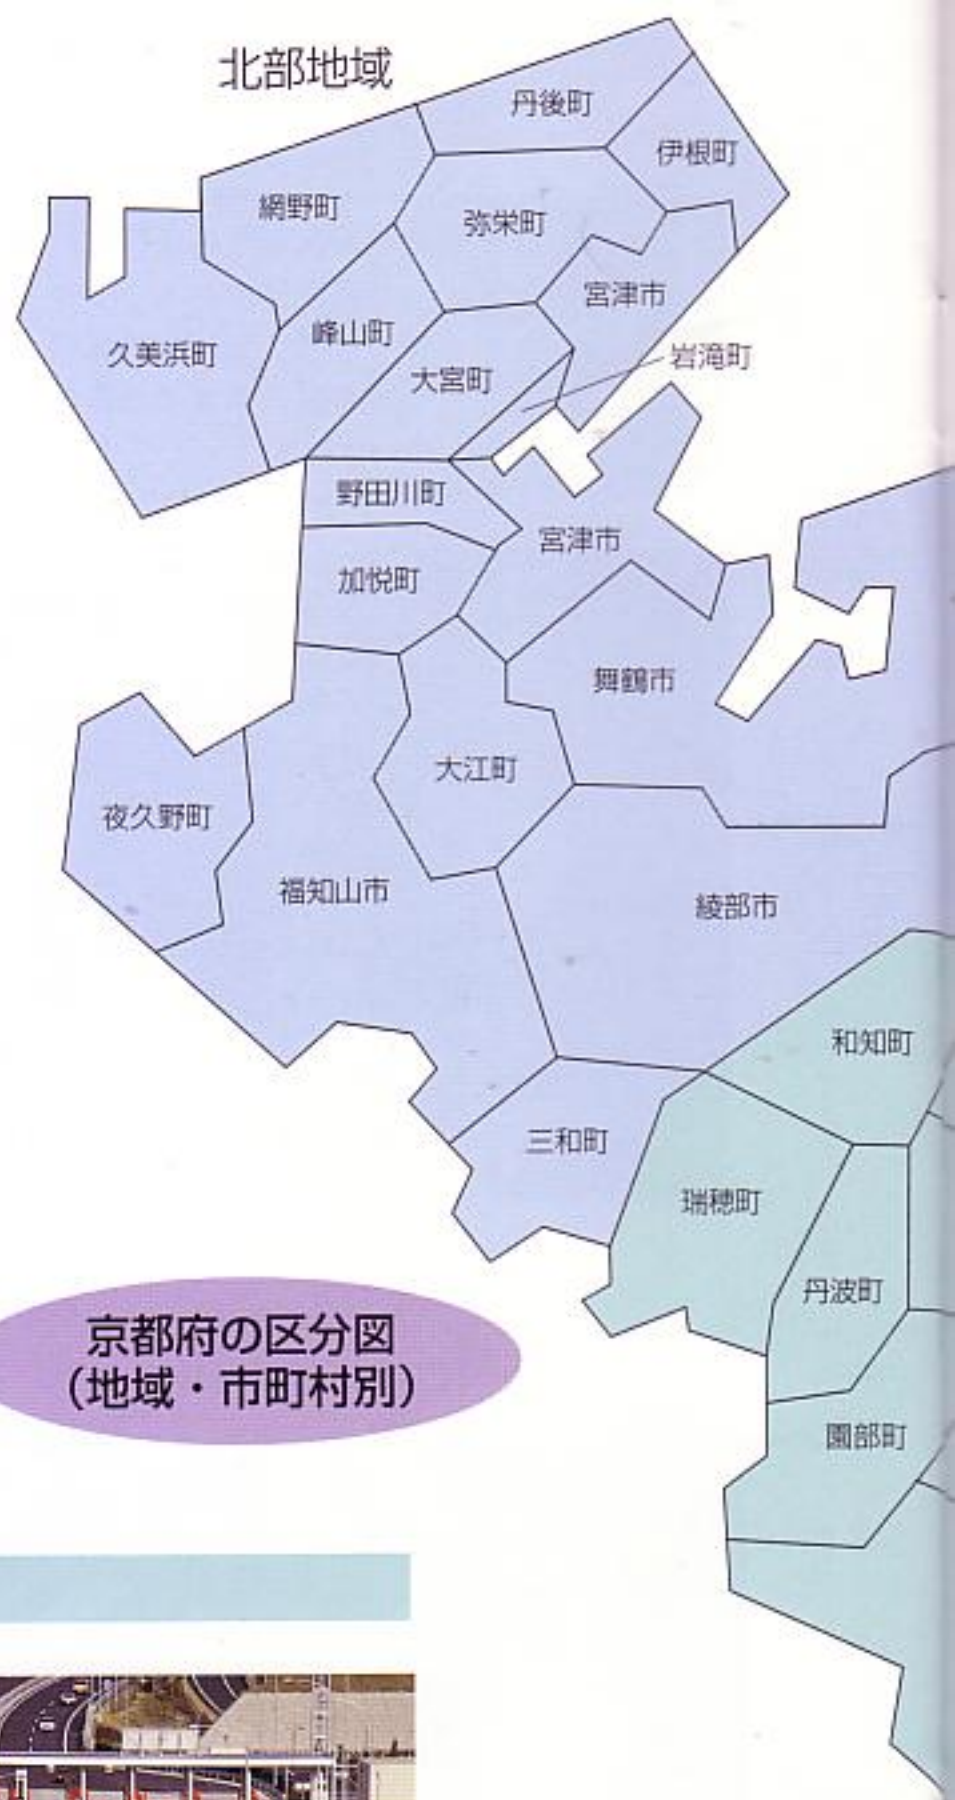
北部地域

丹後町
伊根町
網野町
弥栄町
宮津市
久美浜町
峰山町
岩滝町
大宮町
野田川町
宮津市
加悦町
舞鶴市
大江町
夜久野町
福知山市
綾部市
和知町
三和町
瑞穂町
丹波町
園部町

京都府の区分図
(地域・市町村別)